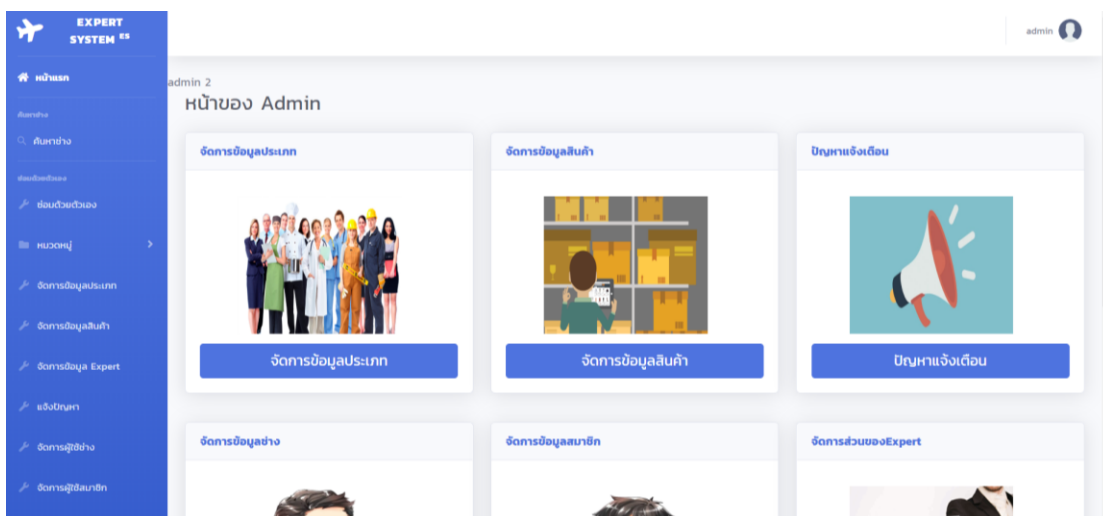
EXPERT SYSTEM ES

หน้าแรก

ค้นหาช่าง

ค้นหาช่าง

ซ่อมด้วยตัวเอง

ซ่อมด้วยตัวเอง

หมวดหมู่

จัดการข้อมูลประเภท

จัดการข้อมูลสินค้า

จัดการข้อมูล Expert

แจ้งปัญหา

จัดการผู้ใช้ช่าง

จัดการผู้ใช้สมาชิก

admin

admin 2

หน้าของ Admin

จัดการข้อมูลประเภท

จัดการข้อมูลประเภท

จัดการข้อมูลสินค้า

จัดการข้อมูลสินค้า

ปัญหาแจ้งเตือน

ปัญหาแจ้งเตือน

จัดการข้อมูลช่าง

จัดการข้อมูลสมาชิก

จัดการส่วนของExpert